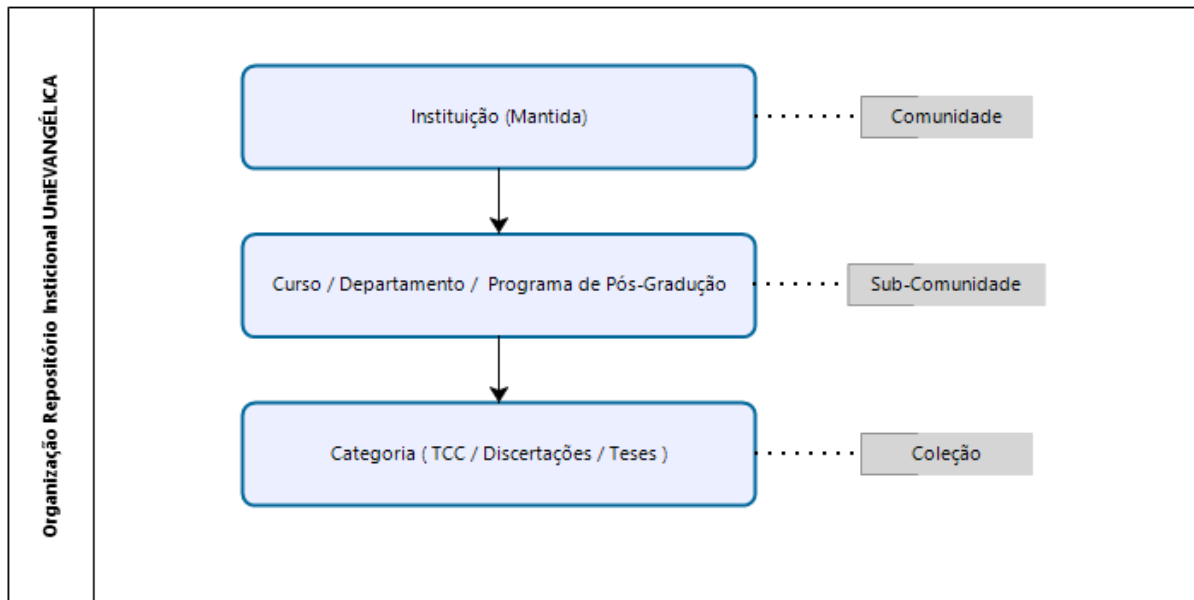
Organização Repositório Insticional UniEVANGÉLICA

Instituição (Mantida)

Comunidade

Curso / Departamento / Programa de Pós-Gradução

Sub-Comunidade

Categoria ( TCC / Discertações / Teses )

Coleção